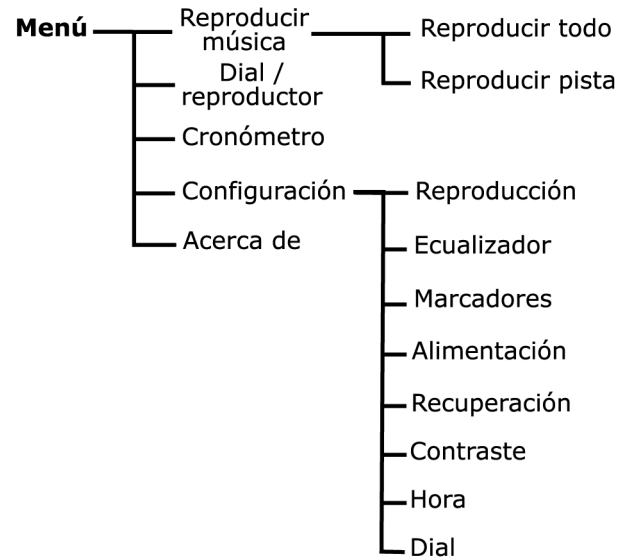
Menú

Reproducir música

Reproducir todo

Reproducir pista

Dial / reproductor

Cronómetro

Configuración

Reproducción

Ecualizador

Marcadores

Alimentación

Recuperación

Contraste

Hora

Dial

Acerca de